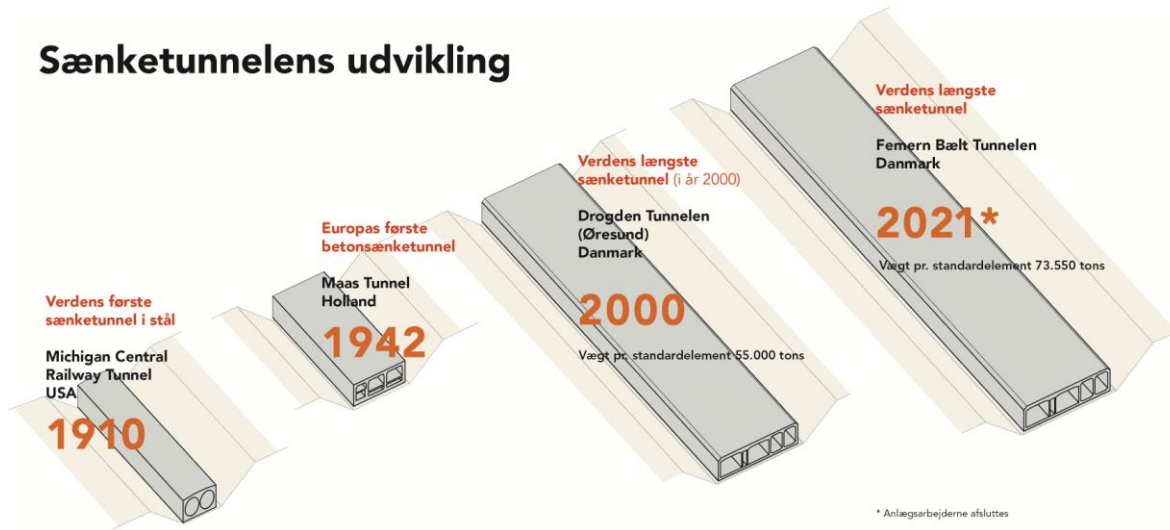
Sænketunnelens udvikling

Verdens første sænketunnel i stål

Michigan Central Railway Tunnel USA

1910

Europas første betonsænketunnel

Maas Tunnel Holland

1942

Verdens længste sænketunnel (i år 2000)

Drogden Tunnelen (Øresund) Danmark

2000

Vægt pr. standardelement 55.000 tons

Verdens længste sænketunnel

Femern Bælt Tunnelen Danmark

2021*

Vægt pr. standardelement 73.550 tons

* Anlægsarbejderne afsluttes